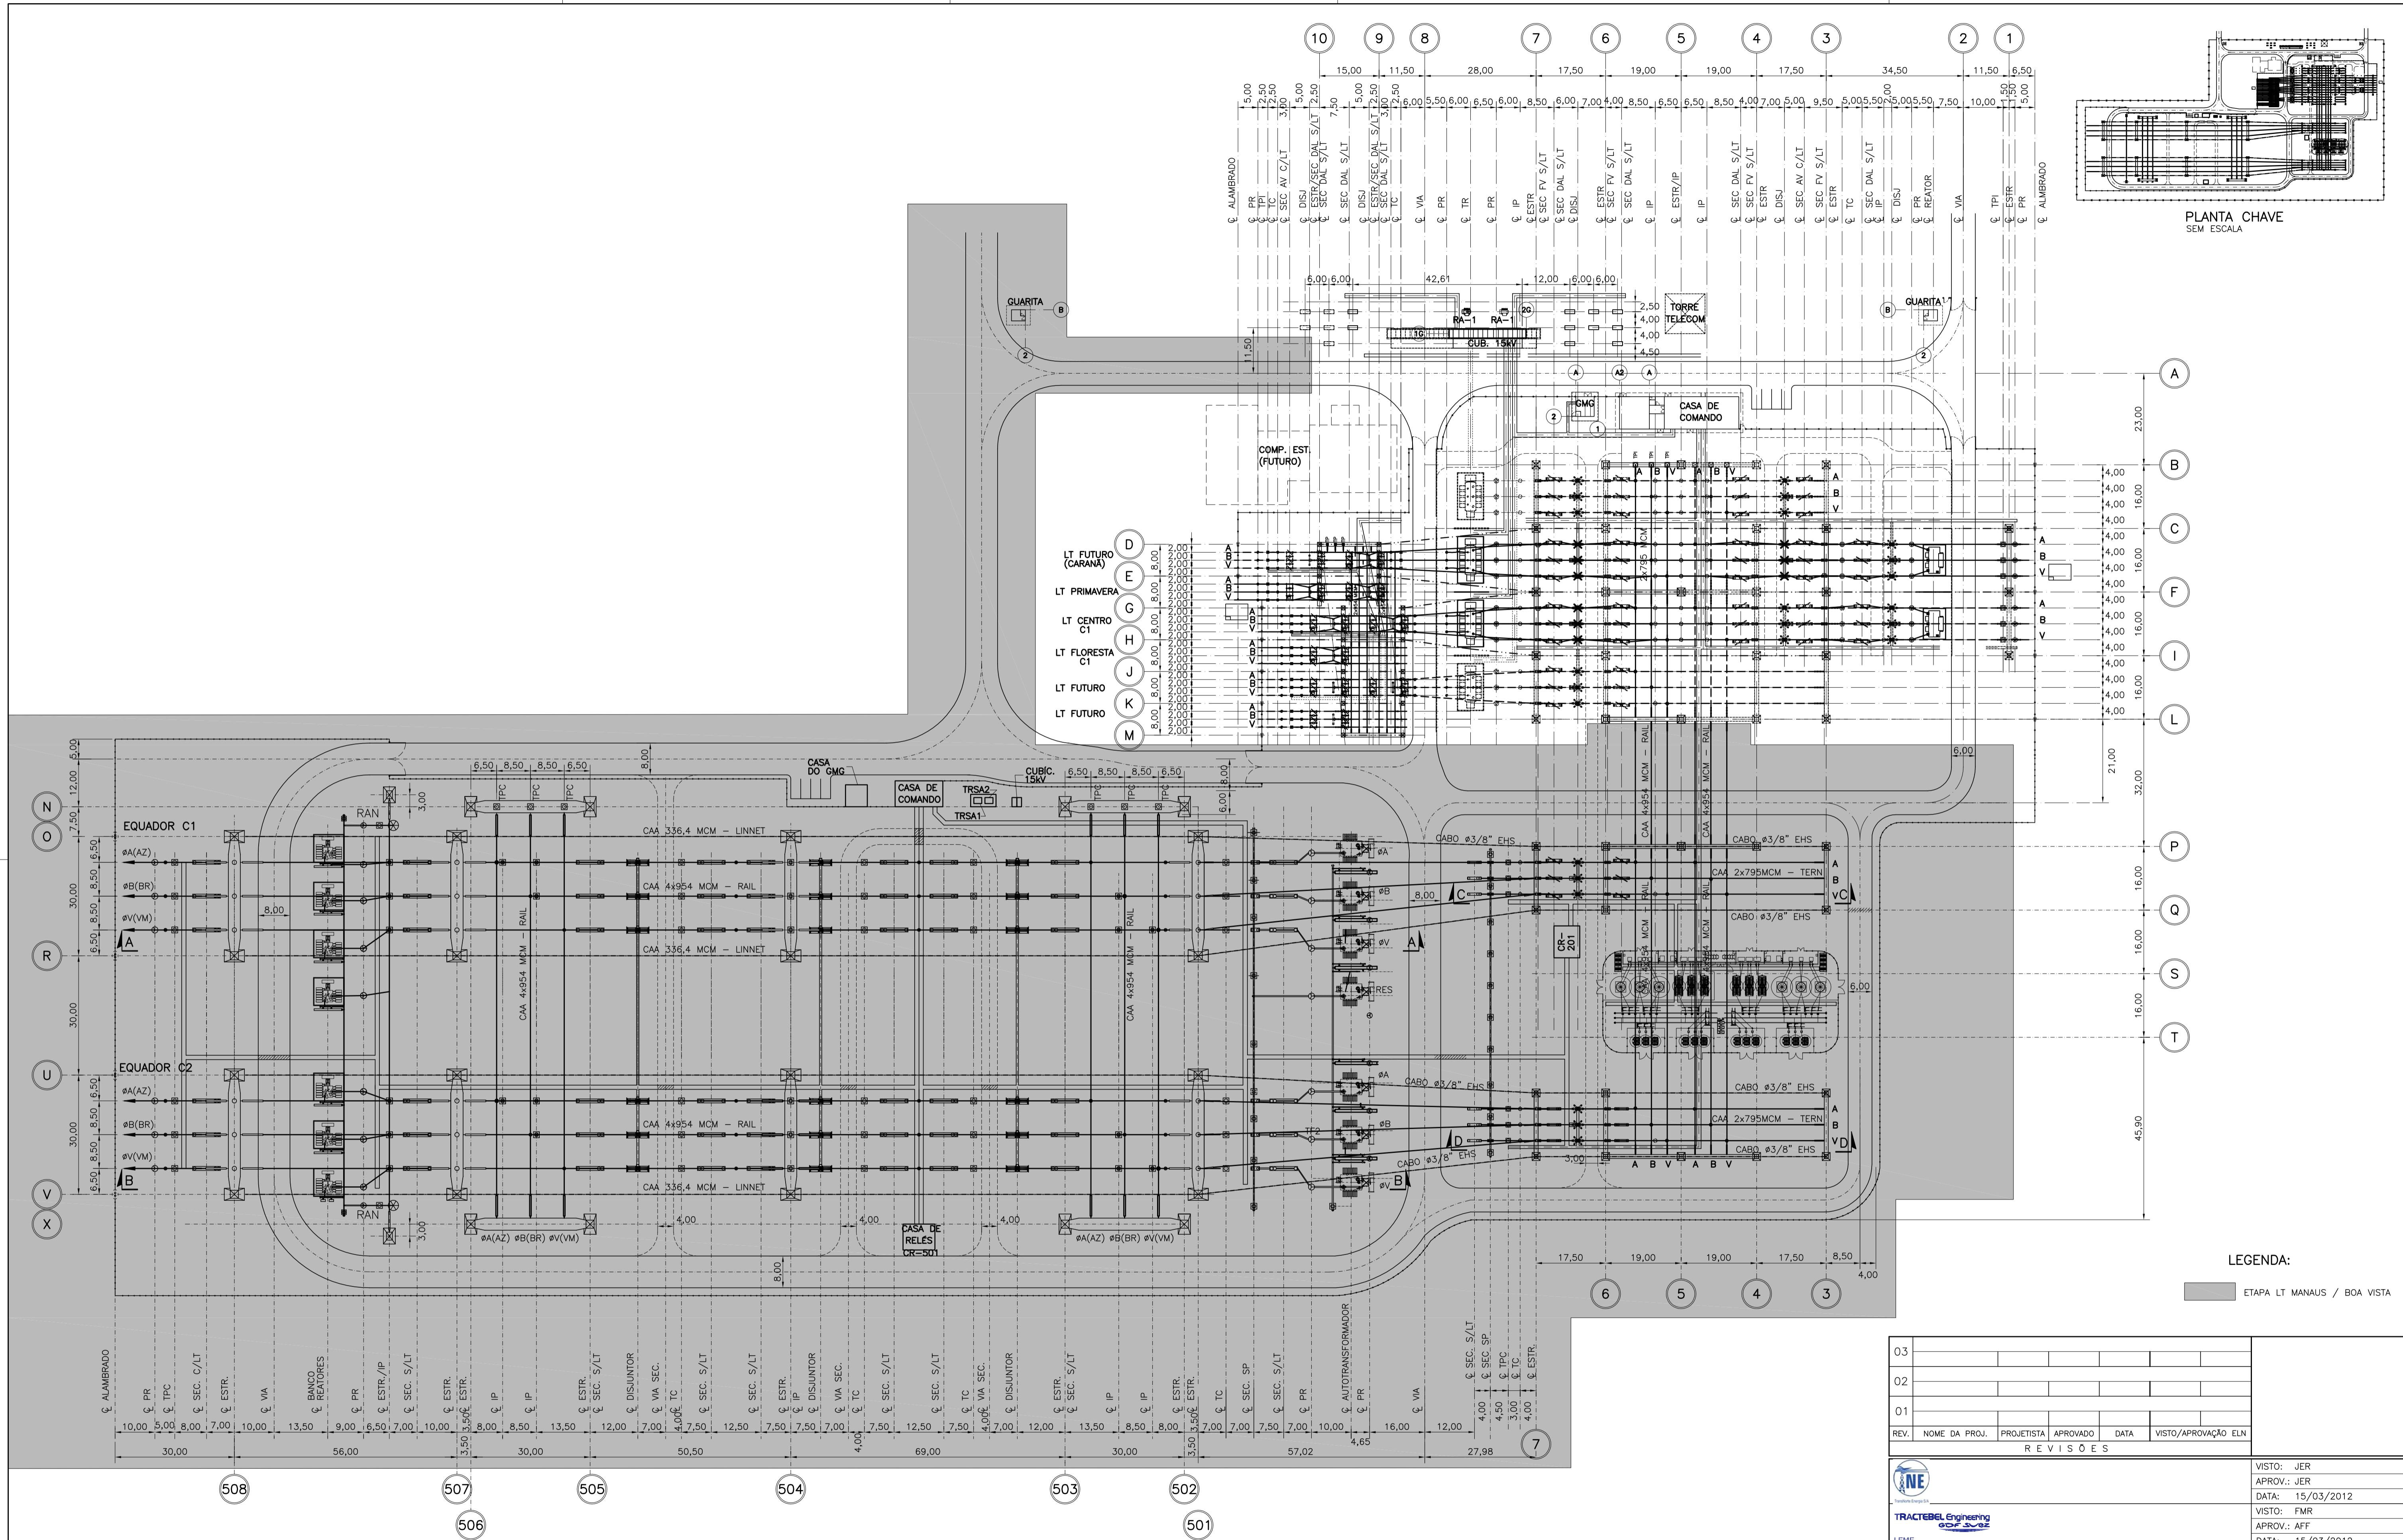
10 9 8 7 6 5 4 3 2 1

15,00 11,50 28,00 17,50 19,00 19,00 17,50 34,50 11,50 6,50

ALAMBRADO PR TPI TC SEC AV C/LT DISJ ESTR/SEC DAL S/LT SEC DAL S/LT SEC DAL S/LT DISJ ESTR/SEC DAL S/LT SEC DAL S/LT TC VIA PR TR PR IP ESTR SEC FV S/LT SEC DAL S/LT DISJ ESTR SEC FV S/LT SEC DAL S/LT IP ESTR/IP IP SEC DAL S/LT SEC FV S/LT ESTR DISJ SEC AV C/LT SEC FV S/LT ESTR TC SEC DAL S/LT IP DISJ PR REATOR VIA TPI ESTR PR ALAMBRADO

PLANTA CHAVE
SEM ESCALA

GUARITA B 2
GUARITA B 2
6,00 6,00 42,61 12,00 6,00 6,00
RA-1 RA-1 1G 2G CUB. 15kV
TORRE TELECOM
2,50 4,00 4,00 4,50
11,50
A A2 A
GMG 2 1
CASA DE COMANDO
COMP. EST. (FUTURO)

LT FUTURO (CARANÃ) D
LT PRIMAVERA E
LT CENTRO C1 G
LT FLORESTA C1 H
LT FUTURO J
LT FUTURO K
M
2x795 MCM
A B V

A B C F I L
23,00 16,00 16,00 16,00 16,00 21,00 32,00
P Q S T
16,00 16,00 16,00 45,90

CASA DO GMG
CASA DE COMANDO
TRSA2 TRSA1
CUBIC. 15kV
RAN RAN
TPC TPC TPC
6,50 8,50 8,50 6,50
EQUADOR C1
øA(AZ) øB(BR) øV(VM)
EQUADOR C2
øA(AZ) øB(BR) øV(VM)
CAA 336,4 MCM - LINNET
CAA 4x954 MCM - RAIL
CAA 336,4 MCM - LINNET
CAA 4x954 MCM - RAIL
CAA 336,4 MCM - LINNET
CAA 4x954 MCM - RAIL
CABO ø3/8" EHS
CAA 2x795MCM - TERN
CR-201
RES
øA øB øV
A B C D
CASA DE RELÉS CR-501
øA(AZ) øB(BR) øV(VM)
N O R U V X
30,00 30,00 30,00
17,50 19,00 19,00 17,50 8,50 4,00
6 5 4 3

LEGENDA:
ETAPA LT MANAUS / BOA VISTA

ALAMBRADO PR TPC SEC. C/LT ESTR. VIA BANCO REATORES PR ESTR./IP SEC. S/LT ESTR. ESTR. IP IP ESTR. SEC. S/LT DISJUNTOR VIA SEC. TC SEC. S/LT SEC. S/LT ESTR. IP DISJUNTOR VIA SEC. TC SEC. S/LT SEC. S/LT TC VIA SEC. DISJUNTOR ESTR. SEC. S/LT IP IP ESTR. ESTR. TC SEC. SP SEC. S/LT PR AUTOTRANSFORMADOR PR VIA SEC. S/LT SEC SP TPC TC ESTR.

10,00 5,00 8,00 7,00 10,00 13,50 9,00 6,50 7,00 10,00 8,00 8,50 13,50 12,00 7,00 7,50 12,50 7,50 7,50 7,00 7,50 12,50 7,50 7,00 12,00 13,50 8,50 8,00 7,00 7,00 7,50 7,00 10,00 16,00 12,00
30,00 56,00 30,00 50,50 69,00 30,00 57,02 27,98
508 507 506 505 504 503 502 501 7

| 03 | | | | | |
|---|---|---|---|---|---|
| 02 | | | | | |
| 01 | | | | | |
| REV. | NOME DA PROJ. | PROJETISTA | APROVADO | DATA | VISTO/APROVAÇÃO ELN |

R E V I S Õ E S

TRACTEBEL Engineering GDF SUEZ
VISTO: JER
APROV.: JER
DATA: 15/03/2012
VISTO: FMR
APROV.: AFF